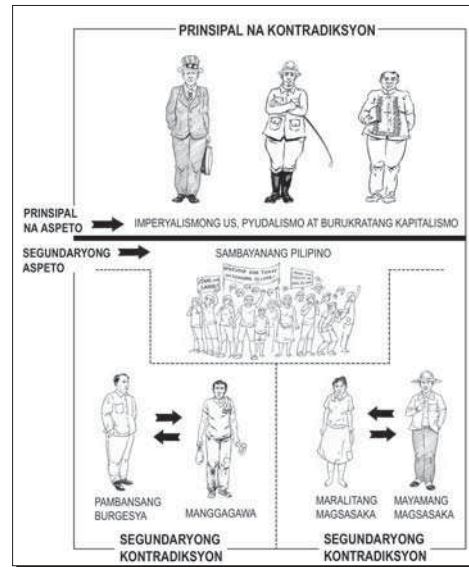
PRINSIPAL NA KONTRADIKSYON

PRINSIPAL NA ASPETO

IMPERYALISMONG US, PYUDALISMO AT BURUKRATANG KAPITALISMO

SEGUNDARYONG ASPETO

SAMBAYANANG PILIPINO

PAMBANSANG BURGESYA

MANGGAGAWA

MARALITANG MAGSASAKA

MAYAMANG MAGSASAKA

SEGUNDARYONG KONTRADIKSYON

SEGUNDARYONG KONTRADIKSYON